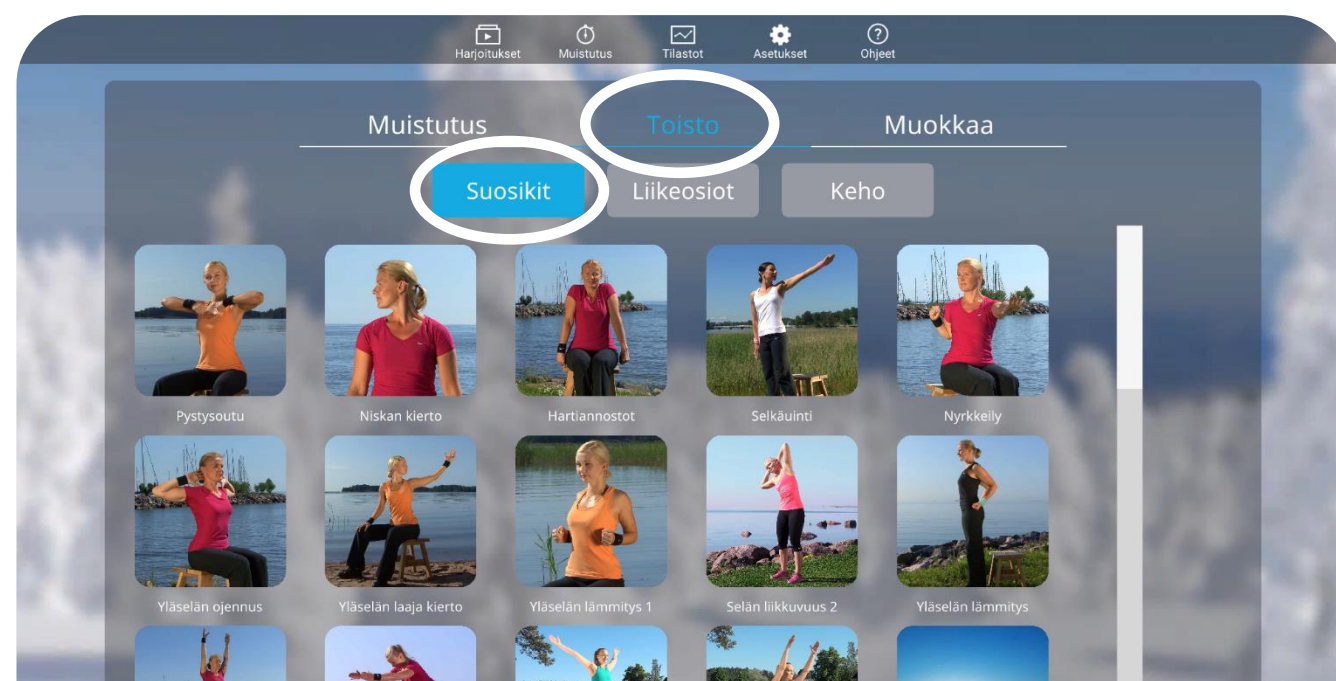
Harjoitukset Muistutus Tilastot Asetukset Ohjeet

Muistutus Toisto Muokkaa

Suosikit Liikeosiot Keho

Pystysoutu
Niskan kierto
Hartiannostot
Selkäuinti
Nyrkkeily
Yläselän ojennus
Yläselän laaja kierto
Yläselän lämmitys 1
Selän liikkuvuus 2
Yläselän lämmitys